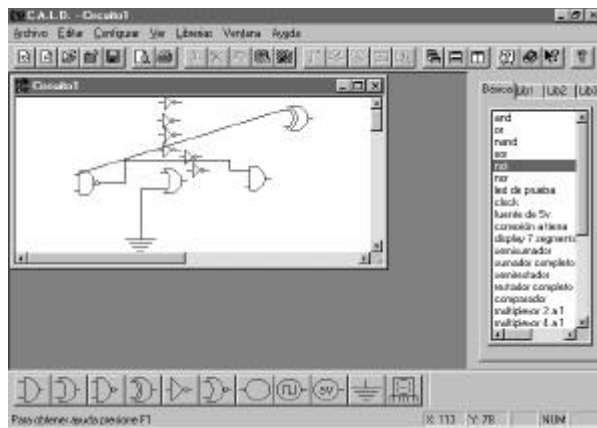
C.A.L.D. - Circuito1
Archivo Editar Configurar Ver Librerias Ventana Ayuda
Circuito1
Básico Lib1 Lib2 Lib3
and
or
nand
xor
not
nor
led de prueba
clock
fuente de 5v
conexión a tierra
display 7 segmentos
semisumador
sumador completo
semirestador
restador completo
comparador
multiplexor 2 a 1
multiplexor 4 a 1
5V
Para obtener ayuda presione F1
X: 113 Y: 78
NUM